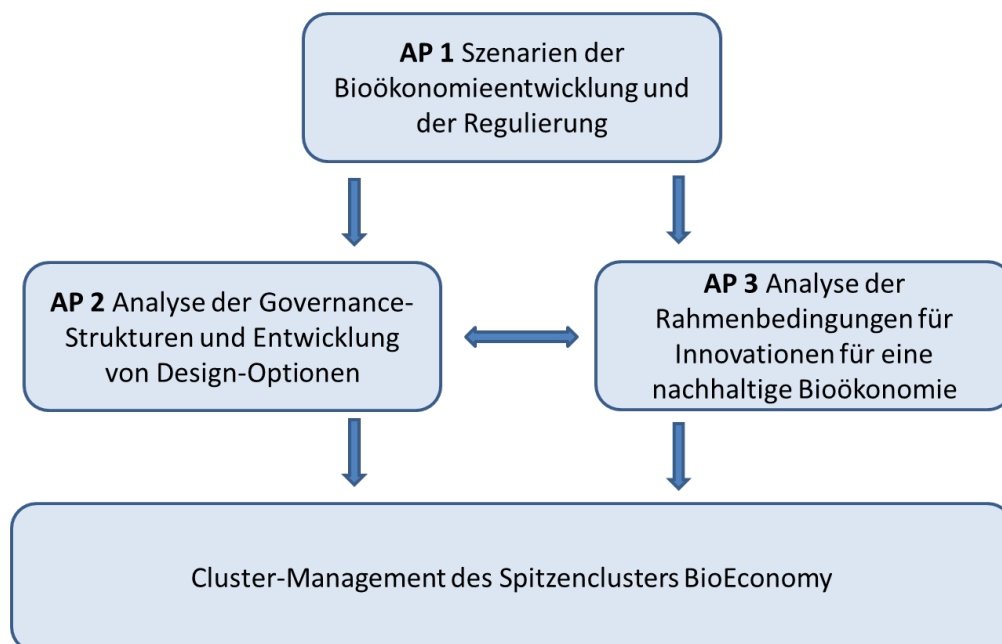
**AP 1** Szenarien der Bioökonomieentwicklung und der Regulierung

**AP 2** Analyse der Governance-Strukturen und Entwicklung von Design-Optionen

**AP 3** Analyse der Rahmenbedingungen für Innovationen für eine nachhaltige Bioökonomie

Cluster-Management des Spitzenclusters BioEconomy